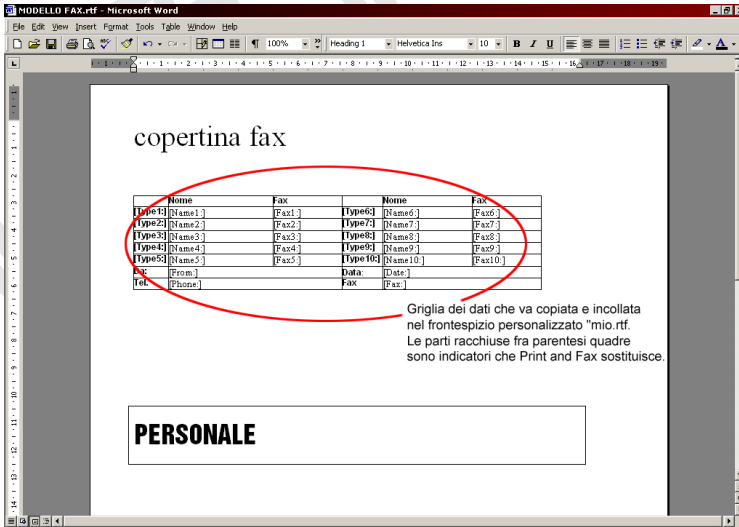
MODELLO FAX.rtf - Microsoft Word

File Edit View Insert Format Tools Table Window Help

100% Heading 1 Helvetica Ins 10 B I U

copertina fax

| | Nome | Fax | | Nome | Fax |
|---|---|---|---|---|---|
| [Type1:] | [Name1:] | [Fax1:] | [Type6:] | [Name6:] | [Fax6:] |
| [Type2:] | [Name2:] | [Fax2:] | [Type7:] | [Name7:] | [Fax7:] |
| [Type3:] | [Name3:] | [Fax3:] | [Type8:] | [Name8:] | [Fax8:] |
| [Type4:] | [Name4:] | [Fax4:] | [Type9:] | [Name9:] | [Fax9:] |
| [Type5:] | [Name5:] | [Fax5:] | [Type10:] | [Name10:] | [Fax10:] |
| Da: | [From:] | | Data: | [Date:] | |
| Tel. | [Phone:] | | Fax | [Fax:] | |

Griglia dei dati che va copiata e incollata nel frontespizio personalizzato "mio.rtf. Le parti racchiuse fra parentesi quadre sono indicatori che Print and Fax sostituisce.

PERSONALE